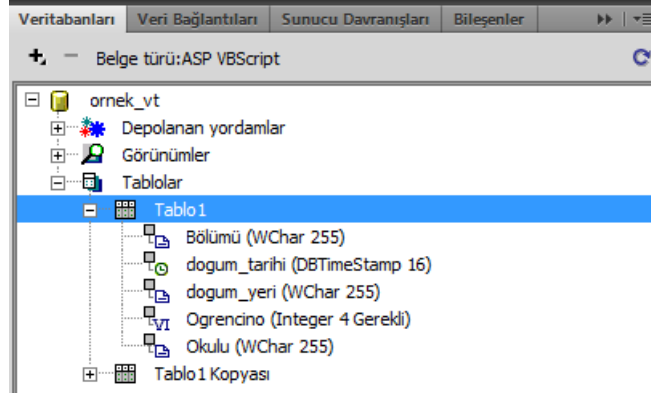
Veritabanları | Veri Bağlantıları | Sunucu Davranışları | Bileşenler

+ − Belge türü:ASP VBScript

ornek_vt
Depolanan yordamlar
Görünümler
Tablolar
Tablo1
Bölümü (WChar 255)
dogum_tarihi (DBTimeStamp 16)
dogum_yeri (WChar 255)
Ogrencino (Integer 4 Gerekli)
Okulu (WChar 255)
Tablo1 Kopyası